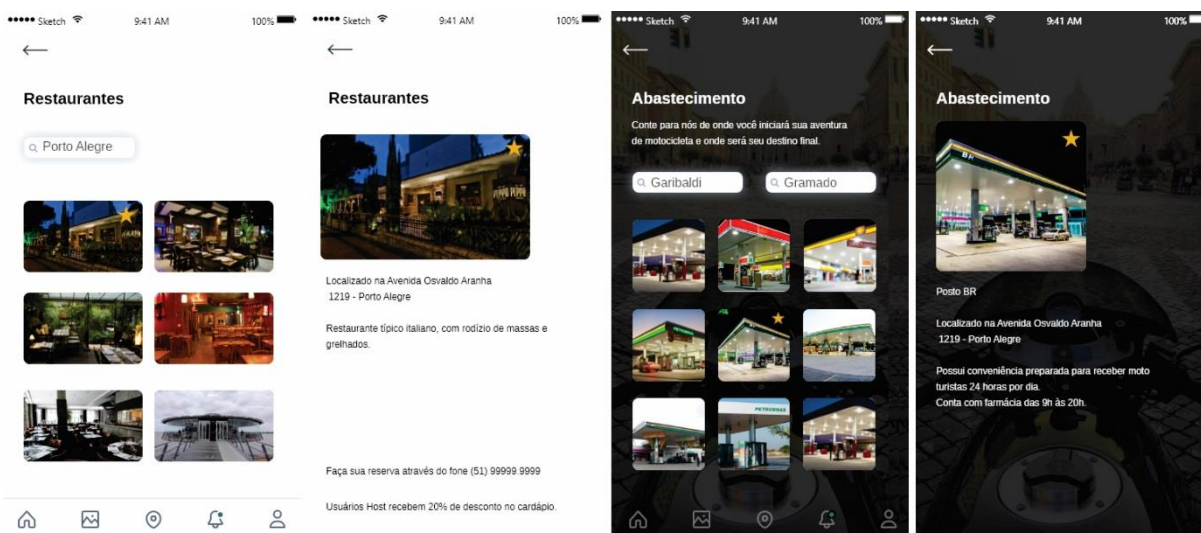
●●●●● Sketch 9:41 AM 100%

←

Restaurantes

Porto Alegre

●●●●● Sketch 9:41 AM 100%

←

Restaurantes

Localizado na Avenida Osvaldo Aranha 1219 - Porto Alegre

Restaurante típico italiano, com rodízio de massas e grelhados.

Faça sua reserva através do fone (51) 99999.9999

Usuários Host recebem 20% de desconto no cardápio.

●●●●● Sketch 9:41 AM 100%

←

Abastecimento

Conte para nós de onde você iniciará sua aventura de motocicleta e onde será seu destino final.

Garibaldi

Gramado

●●●●● Sketch 9:41 AM 100%

←

Abastecimento

Posto BR

Localizado na Avenida Osvaldo Aranha 1219 - Porto Alegre

Possui conveniência preparada para receber moto turistas 24 horas por dia.
Conta com farmácia das 9h às 20h.